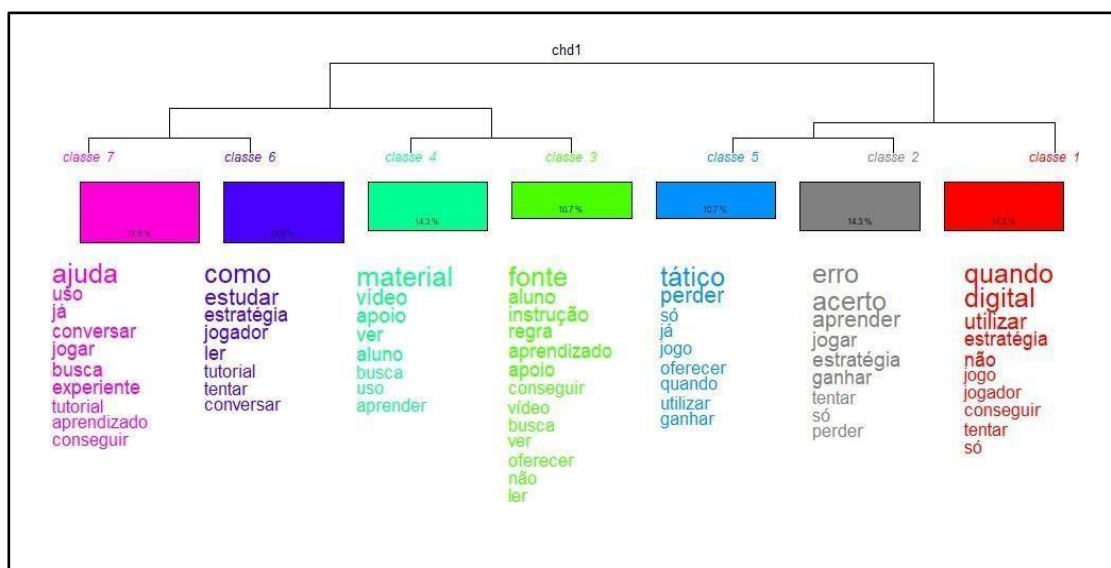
chd1

classe 7

17,9 %

ajuda
uso
já
conversar
jogar
busca
experiente
tutorial
aprendizado
conseguir

classe 6

17,9 %

como
estudar
estratégia
jogador
ler
tutorial
tentar
conversar

classe 4

14,3 %

material
vídeo
apoio
ver
aluno
busca
uso
aprender

classe 3

10,7 %

fonte
aluno
instrução
regra
aprendizado
apoio
conseguir
vídeo
busca
ver
oferecer
não
ler

classe 5

10,7 %

tático
perder
só
já
jogo
oferecer
quando
utilizar
ganhar

classe 2

14,3 %

erro
acerto
aprender
jogar
estratégia
ganhar
tentar
só
perder

classe 1

14,3 %

quando
digital
utilizar
estratégia
não
jogo
jogador
conseguir
tentar
só